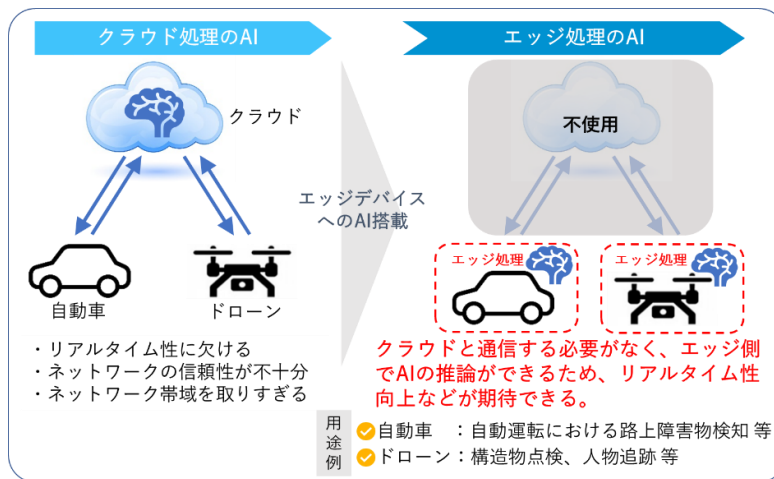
クラウド処理のAI

クラウド

自動車

ドローン

・リアルタイム性に欠ける
・ネットワークの信頼性が不十分
・ネットワーク帯域を取りすぎる

エッジデバイスへのAI搭載

エッジ処理のAI

不使用

エッジ処理

エッジ処理

クラウドと通信する必要がなく、エッジ側でAIの推論ができるため、リアルタイム性向上などが期待できる。

用途例

自動車　：自動運転における路上障害物検知 等
ドローン：構造物点検、人物追跡 等